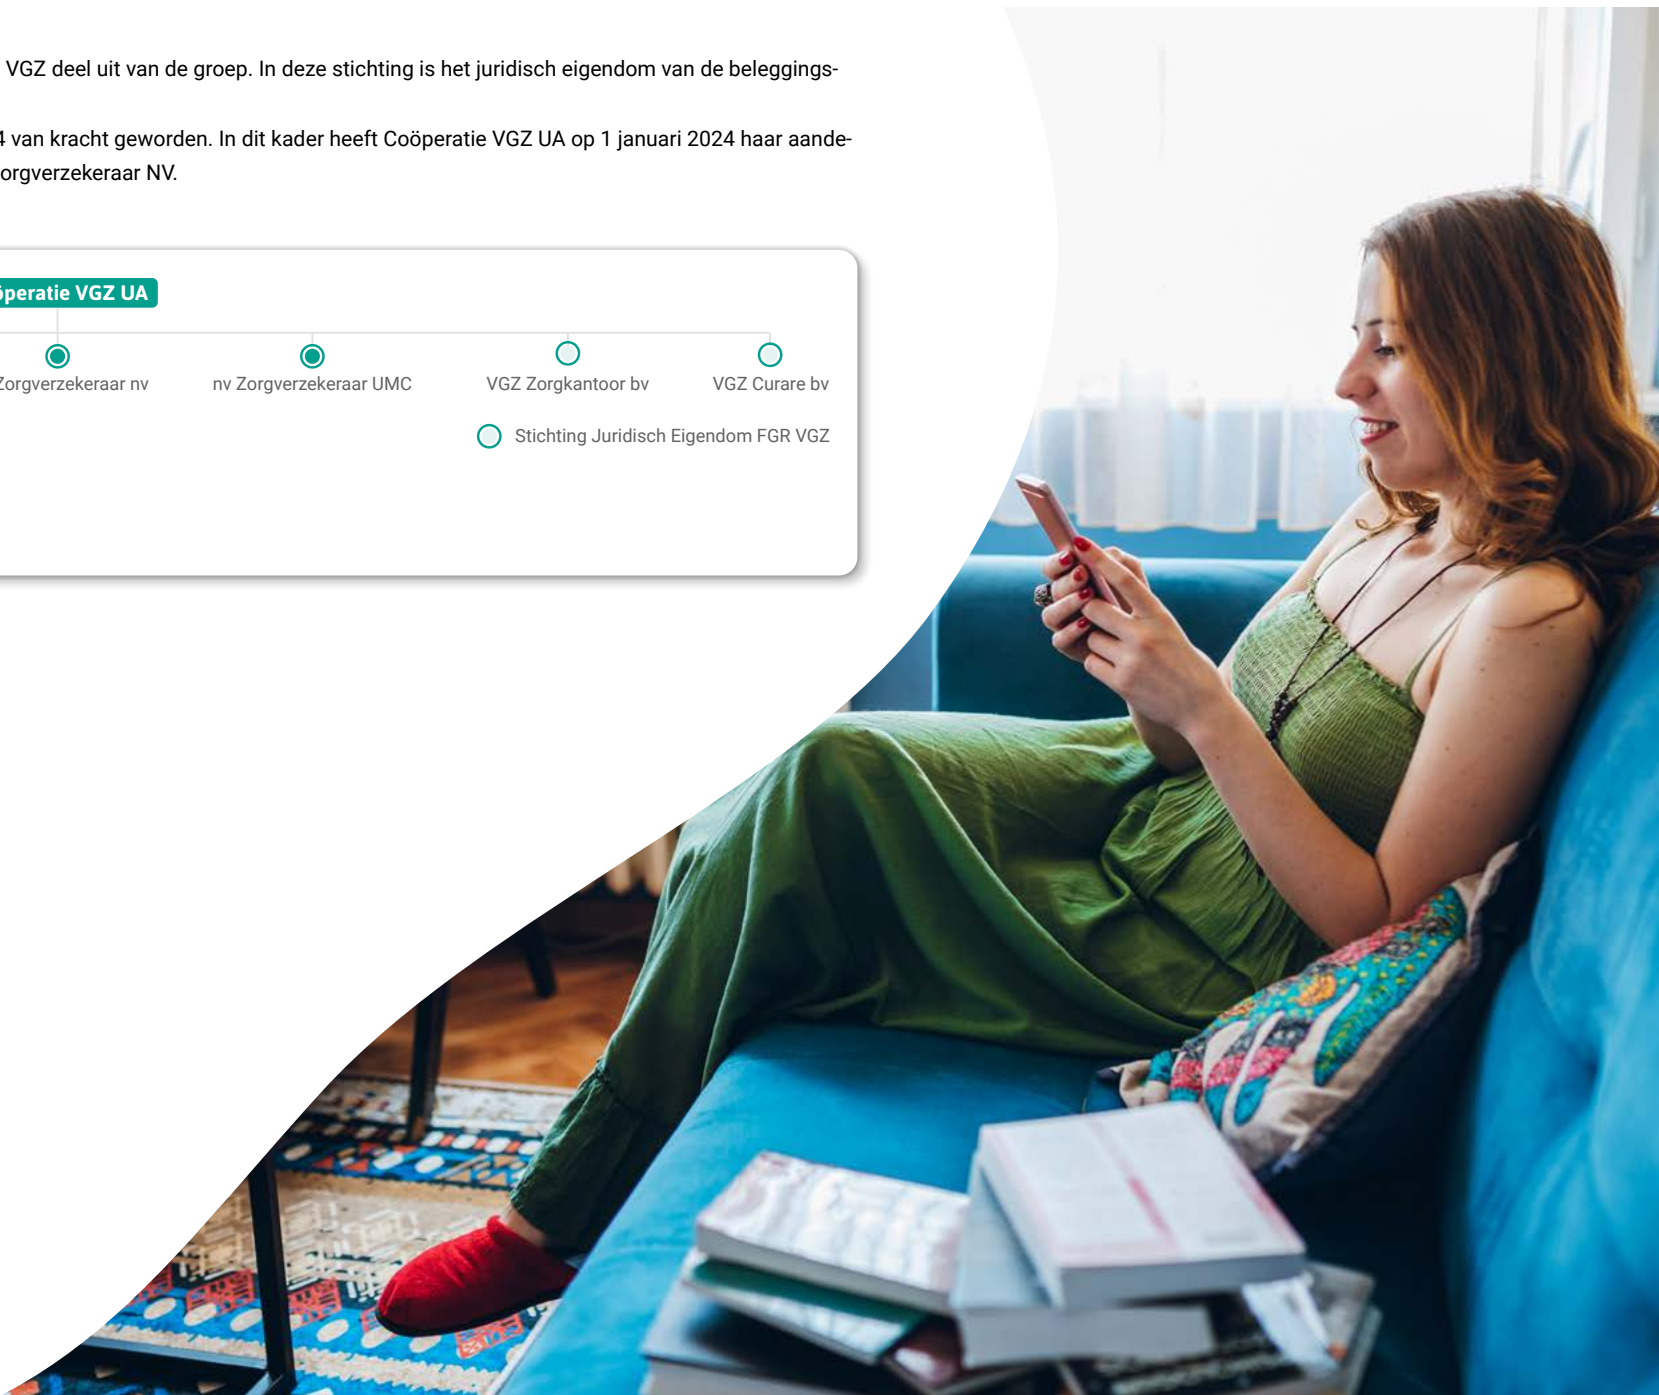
VGZ deel uit van de groep. In deze stichting is het juridisch eigendom van de beleggings-

4 van kracht geworden. In dit kader heeft Coöperatie VGZ UA op 1 januari 2024 haar aande-orgverzekeraar NV.

öperatie VGZ UA

Zorgverzekeraar nv

nv Zorgverzekeraar UMC

VGZ Zorgkantoor bv

VGZ Curare bv

Stichting Juridisch Eigendom FGR VGZ